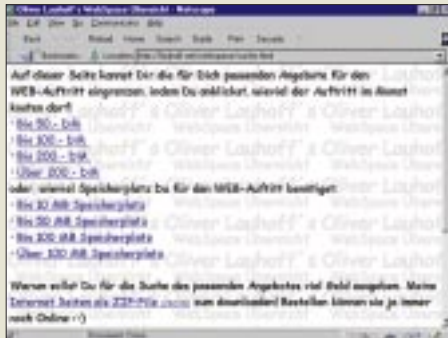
Oliver Lauhoff's WebSpace Übersicht - Netscape

Datei Bearbeiten Ansicht Gehe Communicator Hilfe

Back Forward Reload Home Search Guide Print Security

Bookmarks Location: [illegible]

Auf dieser Seite kannst Du Dir die für Dich passenden Angebote für den WEB-Auftritt eingrenzen, indem Du anklickst, wieviel der Auftritt im Monat kosten darf!

· Bis 50,- DM
· Bis 100,- DM
· Bis 200,- DM
· Über 200,- DM

oder, wieviel Speicherplatz Du für den WEB-Auftritt benötigst:

· Bis 10 MB Speicherplatz
· Bis 50 MB Speicherplatz
· Bis 100 MB Speicherplatz
· Über 100 MB Speicherplatz

Warum willst Du für die Suche des passenden Angebotes viel Geld ausgeben. Meine Internet Seiten als ZIP-File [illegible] zum downloaden! Bestellen können sie ja immer noch Online :-)

Oliver Lauhoff's Oliver Lauhoff's Oliver Lauhoff's
WebSpace Übersicht WebSpace Übersicht WebSpace Übersicht

Document: Done